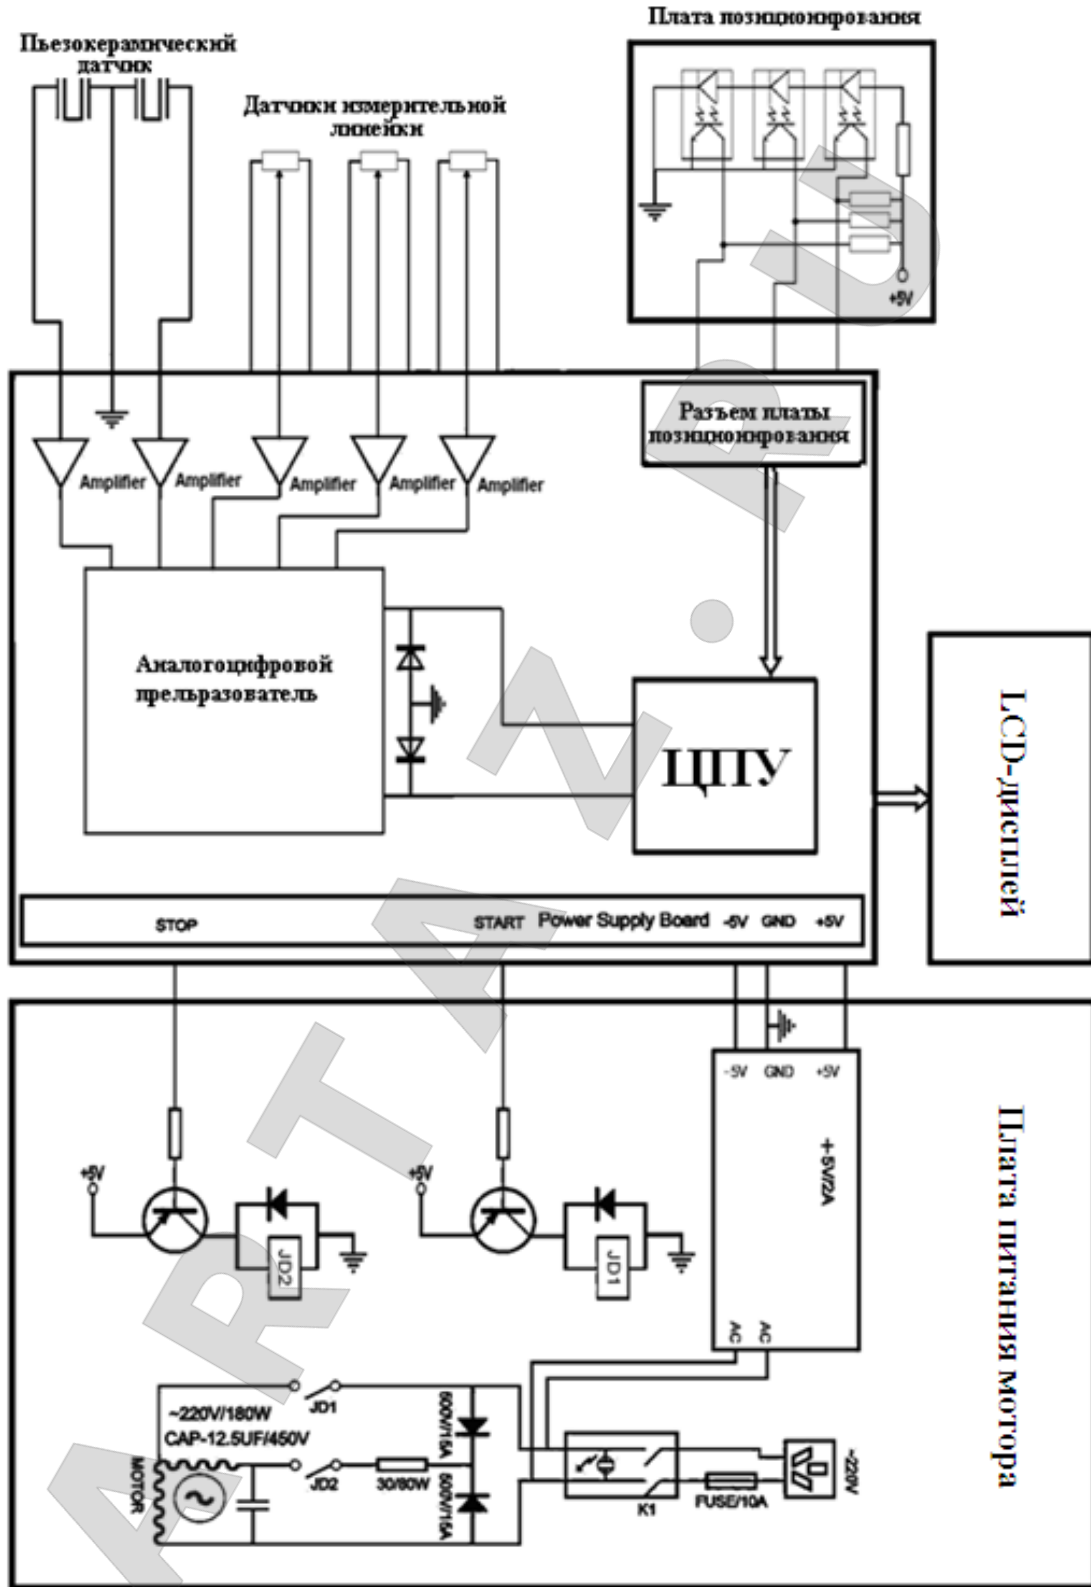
Плата позиционирования

Пьезокерамический датчик

Датчики измерительной линейки

+5V

Разъем платы позиционирования

Amplifier Amplifier Amplifier Amplifier Amplifier

Аналогоцифровой прельразователь

ЦПУ

LCD-дисплей

STOP START Power Supply Board -5V GND +5V

-5V GND +5V

+5V/2A

Плата питания мотора

+5V

+5V

JD2

JD1

AC AC

~220V/180W
CAP-12.5UF/450V

JD1

600V/15A

JD2

30/80W

600V/15A

MOTOR

K1

FUSE/10A

~220V

ARTAZ.RU